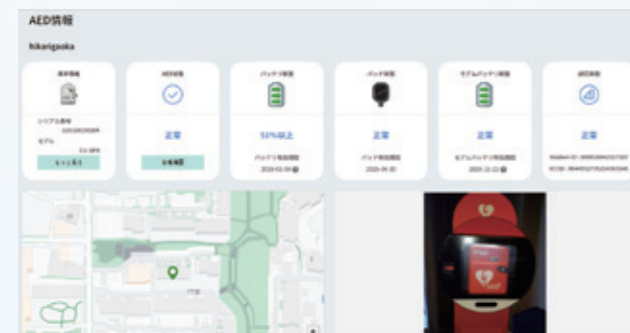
AED情報

hikarigaoka

| 基本情報 | AED状態 | バッテリ状態 | パッド状態 | モデムバッテリ状態 | 通信状態 |
|---|---|---|---|---|---|
| シリアル番号 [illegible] モデル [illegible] | 正常 | 51%以上 | 正常 | 正常 | 正常 |
| もっと見る | 点検履歴 | バッテリ有効期限 2026-02-04 | パッド有効期限 2025-04-30 | モデムバッテリ有効期限 2025-11-22 | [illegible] |